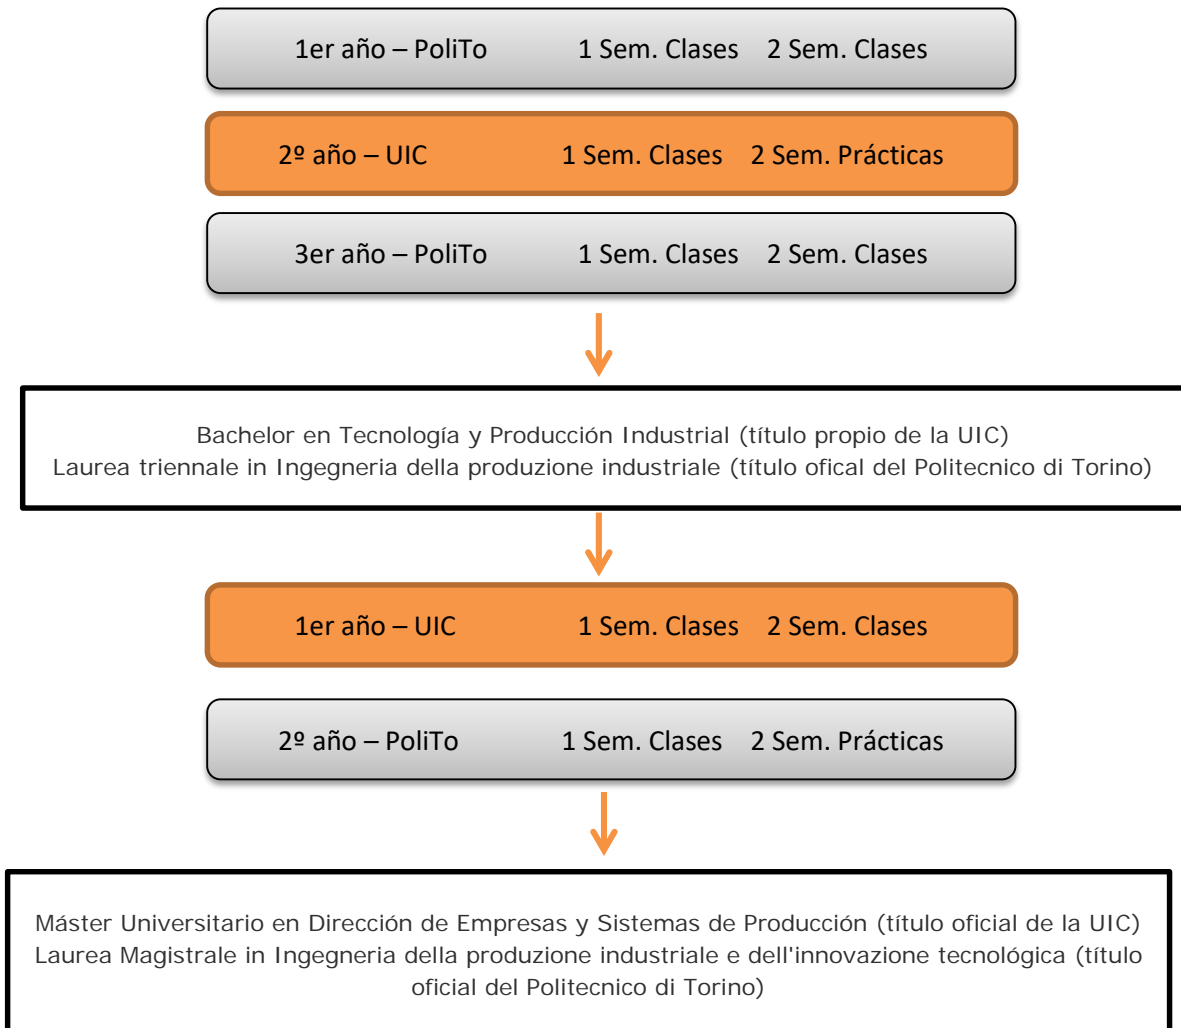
1er año – PoliTo 1 Sem. Clases 2 Sem. Clases

2º año – UIC 1 Sem. Clases 2 Sem. Prácticas

3er año – PoliTo 1 Sem. Clases 2 Sem. Clases

Bachelor en Tecnología y Producción Industrial (título propio de la UIC)
Laurea triennale in Ingegneria della produzione industriale (título ofical del Politecnico di Torino)

1er año – UIC 1 Sem. Clases 2 Sem. Clases

2º año – PoliTo 1 Sem. Clases 2 Sem. Prácticas

Máster Universitario en Dirección de Empresas y Sistemas de Producción (título oficial de la UIC)
Laurea Magistrale in Ingegneria della produzione industriale e dell'innovazione tecnológica (título oficial del Politecnico di Torino)